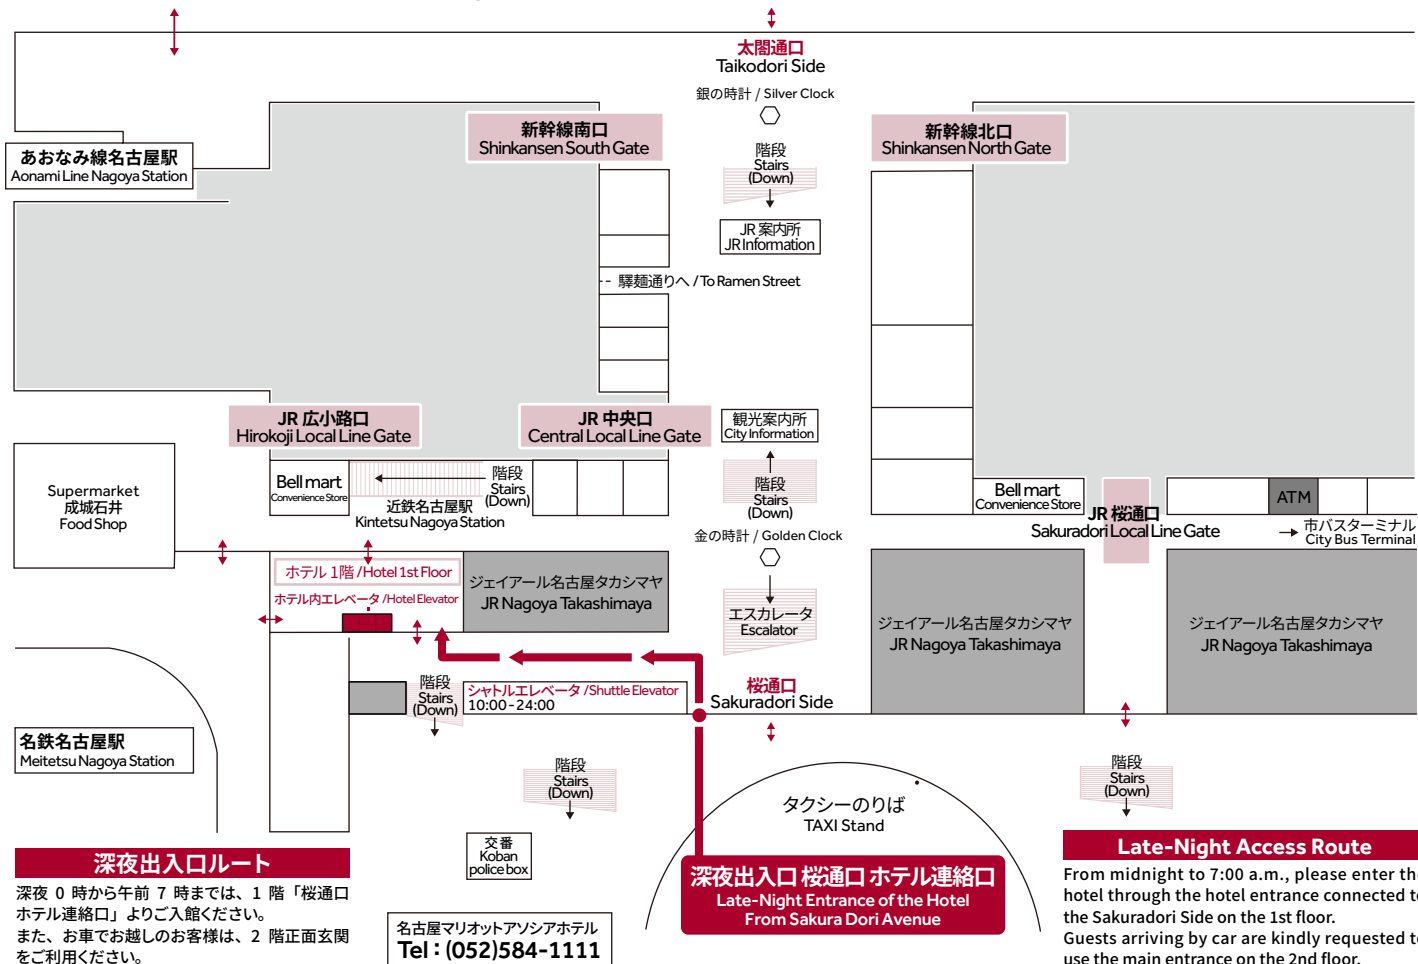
太閤通口
Taikodori Side

銀の時計 / Silver Clock

新幹線南口
Shinkansen South Gate

新幹線北口
Shinkansen North Gate

あおなみ線名古屋駅
Aonami Line Nagoya Station

階段
Stairs
(Down)

JR 案内所
JR Information

駅麺通りへ / To Ramen Street

JR 広小路口
Hirokoji Local Line Gate

JR 中央口
Central Local Line Gate

観光案内所
City Information

Supermarket
成城石井
Food Shop

Bell mart
Convenience Store

階段
Stairs
(Down)

近鉄名古屋駅
Kintetsu Nagoya Station

階段
Stairs
(Down)

金の時計 / Golden Clock

Bell mart
Convenience Store

JR 桜通口
Sakuradori Local Line Gate

ATM

市バスターミナル
City Bus Terminal

ホテル 1階 /Hotel 1st Floor
ホテル内エレベータ /Hotel Elevator

ジェイアール名古屋タカシマヤ
JR Nagoya Takashimaya

エスカレータ
Escalator

ジェイアール名古屋タカシマヤ
JR Nagoya Takashimaya

ジェイアール名古屋タカシマヤ
JR Nagoya Takashimaya

階段
Stairs
(Down)

シャトルエレベータ /Shuttle Elevator
10:00-24:00

桜通口
Sakuradori Side

名鉄名古屋駅
Meitetsu Nagoya Station

階段
Stairs
(Down)

タクシーのりば
TAXI Stand

階段
Stairs
(Down)

交番
Koban
police box

深夜出入口ルート
深夜 0 時から午前 7 時までは、1 階「桜通口ホテル連絡口」よりご入館ください。
また、お車でお越しのお客様は、2 階正面玄関をご利用ください。

名古屋マリオットアソシアホテル
Tel : (052)584-1111

深夜出入口 桜通口 ホテル連絡口
Late-Night Entrance of the Hotel
From Sakura Dori Avenue

Late-Night Access Route
From midnight to 7:00 a.m., please enter th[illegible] hotel through the hotel entrance connected t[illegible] the Sakuradori Side on the 1st floor.
Guests arriving by car are kindly requested t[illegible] use the main entrance on the 2nd floor.